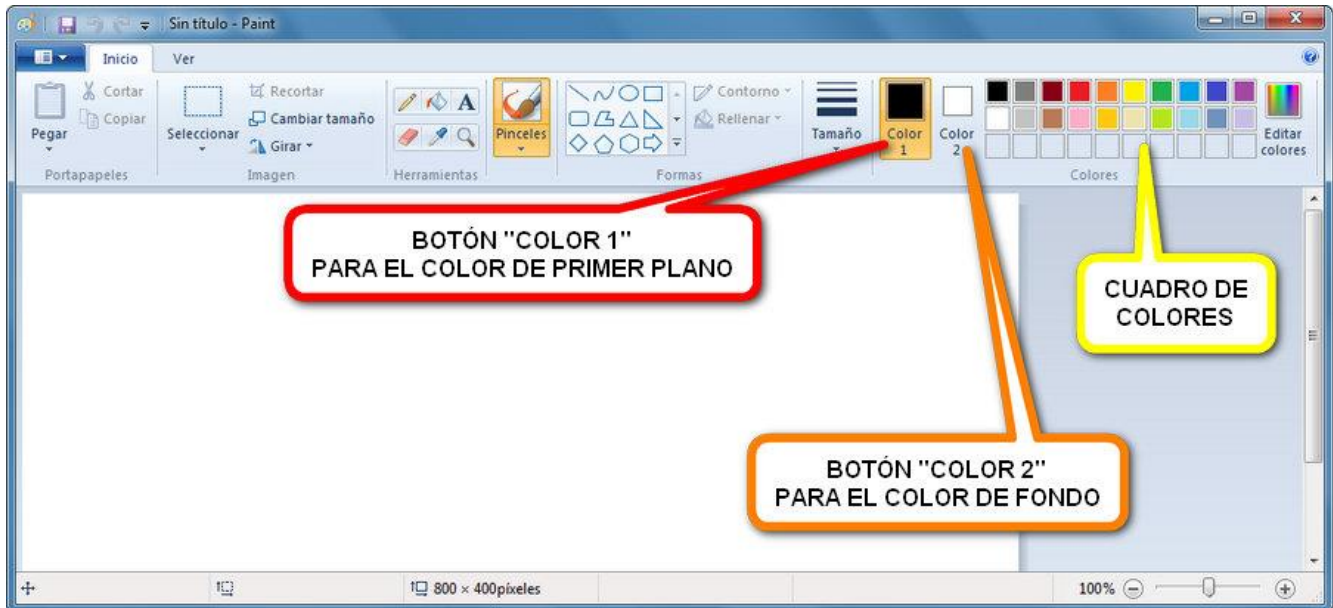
Sin título - Paint

Inicio
Ver

Cortar
Copiar
Pegar
Portapapeles

Seleccionar
Recortar
Cambiar tamaño
Girar
Imagen

Herramientas

Pinceles

Contorno
Rellenar
Formas

Tamaño

Color 1

Color 2

Colores

Editar colores

BOTÓN "COLOR 1"
PARA EL COLOR DE PRIMER PLANO

CUADRO DE COLORES

BOTÓN "COLOR 2"
PARA EL COLOR DE FONDO

800 × 400píxeles

100%